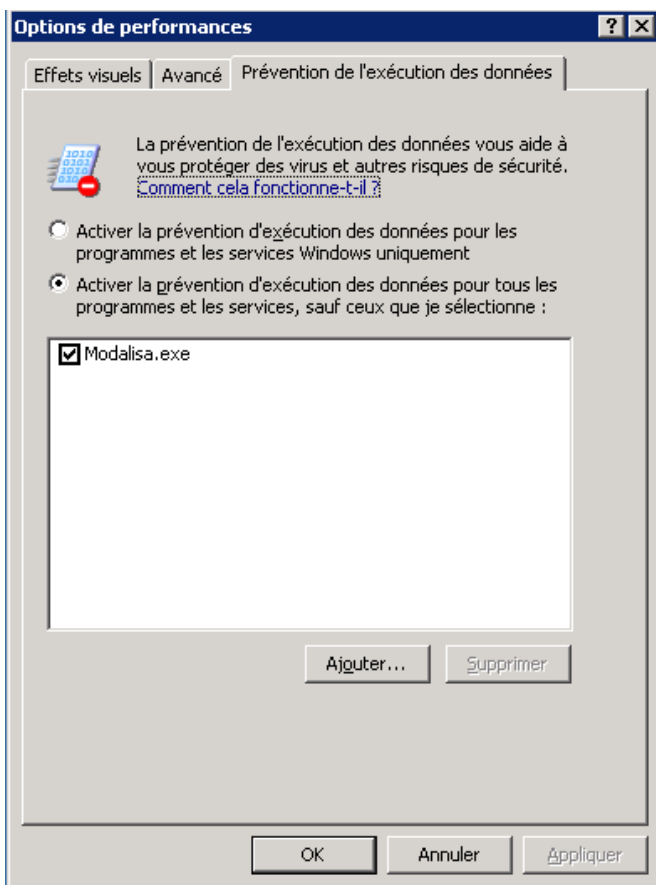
Options de performances

Effets visuels | Avancé | Prévention de l'exécution des données

La prévention de l'exécution des données vous aide à vous protéger des virus et autres risques de sécurité.
Comment cela fonctionne-t-il ?

Activer la prévention d'exécution des données pour les programmes et les services Windows uniquement

Activer la prévention d'exécution des données pour tous les programmes et les services, sauf ceux que je sélectionne :

Modalisa.exe

Ajouter... | Supprimer

OK | Annuler | Appliquer